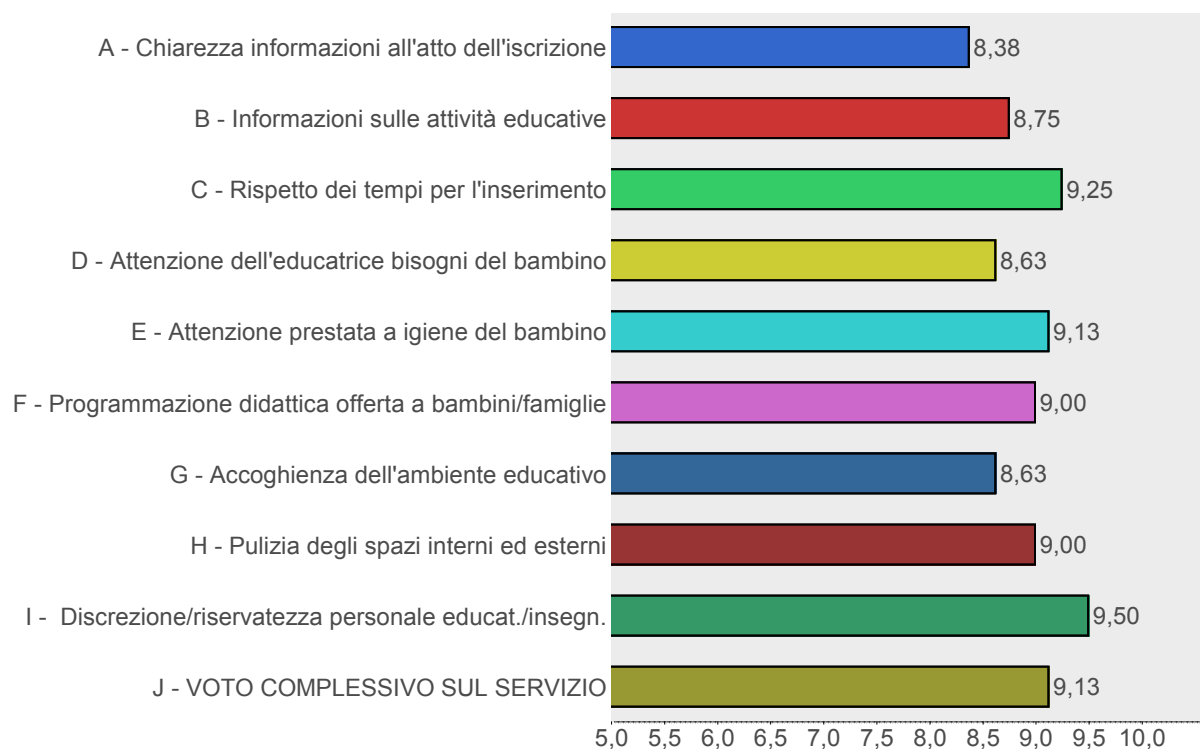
A - Chiarezza informazioni all'atto dell'iscrizione 8,38
B - Informazioni sulle attività educative 8,75
C - Rispetto dei tempi per l'inserimento 9,25
D - Attenzione dell'educatrice bisogni del bambino 8,63
E - Attenzione prestata a igiene del bambino 9,13
F - Programmazione didattica offerta a bambini/famiglie 9,00
G - Accoghienza dell'ambiente educativo 8,63
H - Pulizia degli spazi interni ed esterni 9,00
I - Discrezione/riservatezza personale educat./insegn. 9,50
J - VOTO COMPLESSIVO SUL SERVIZIO 9,13

5,0 5,5 6,0 6,5 7,0 7,5 8,0 8,5 9,0 9,5 10,0